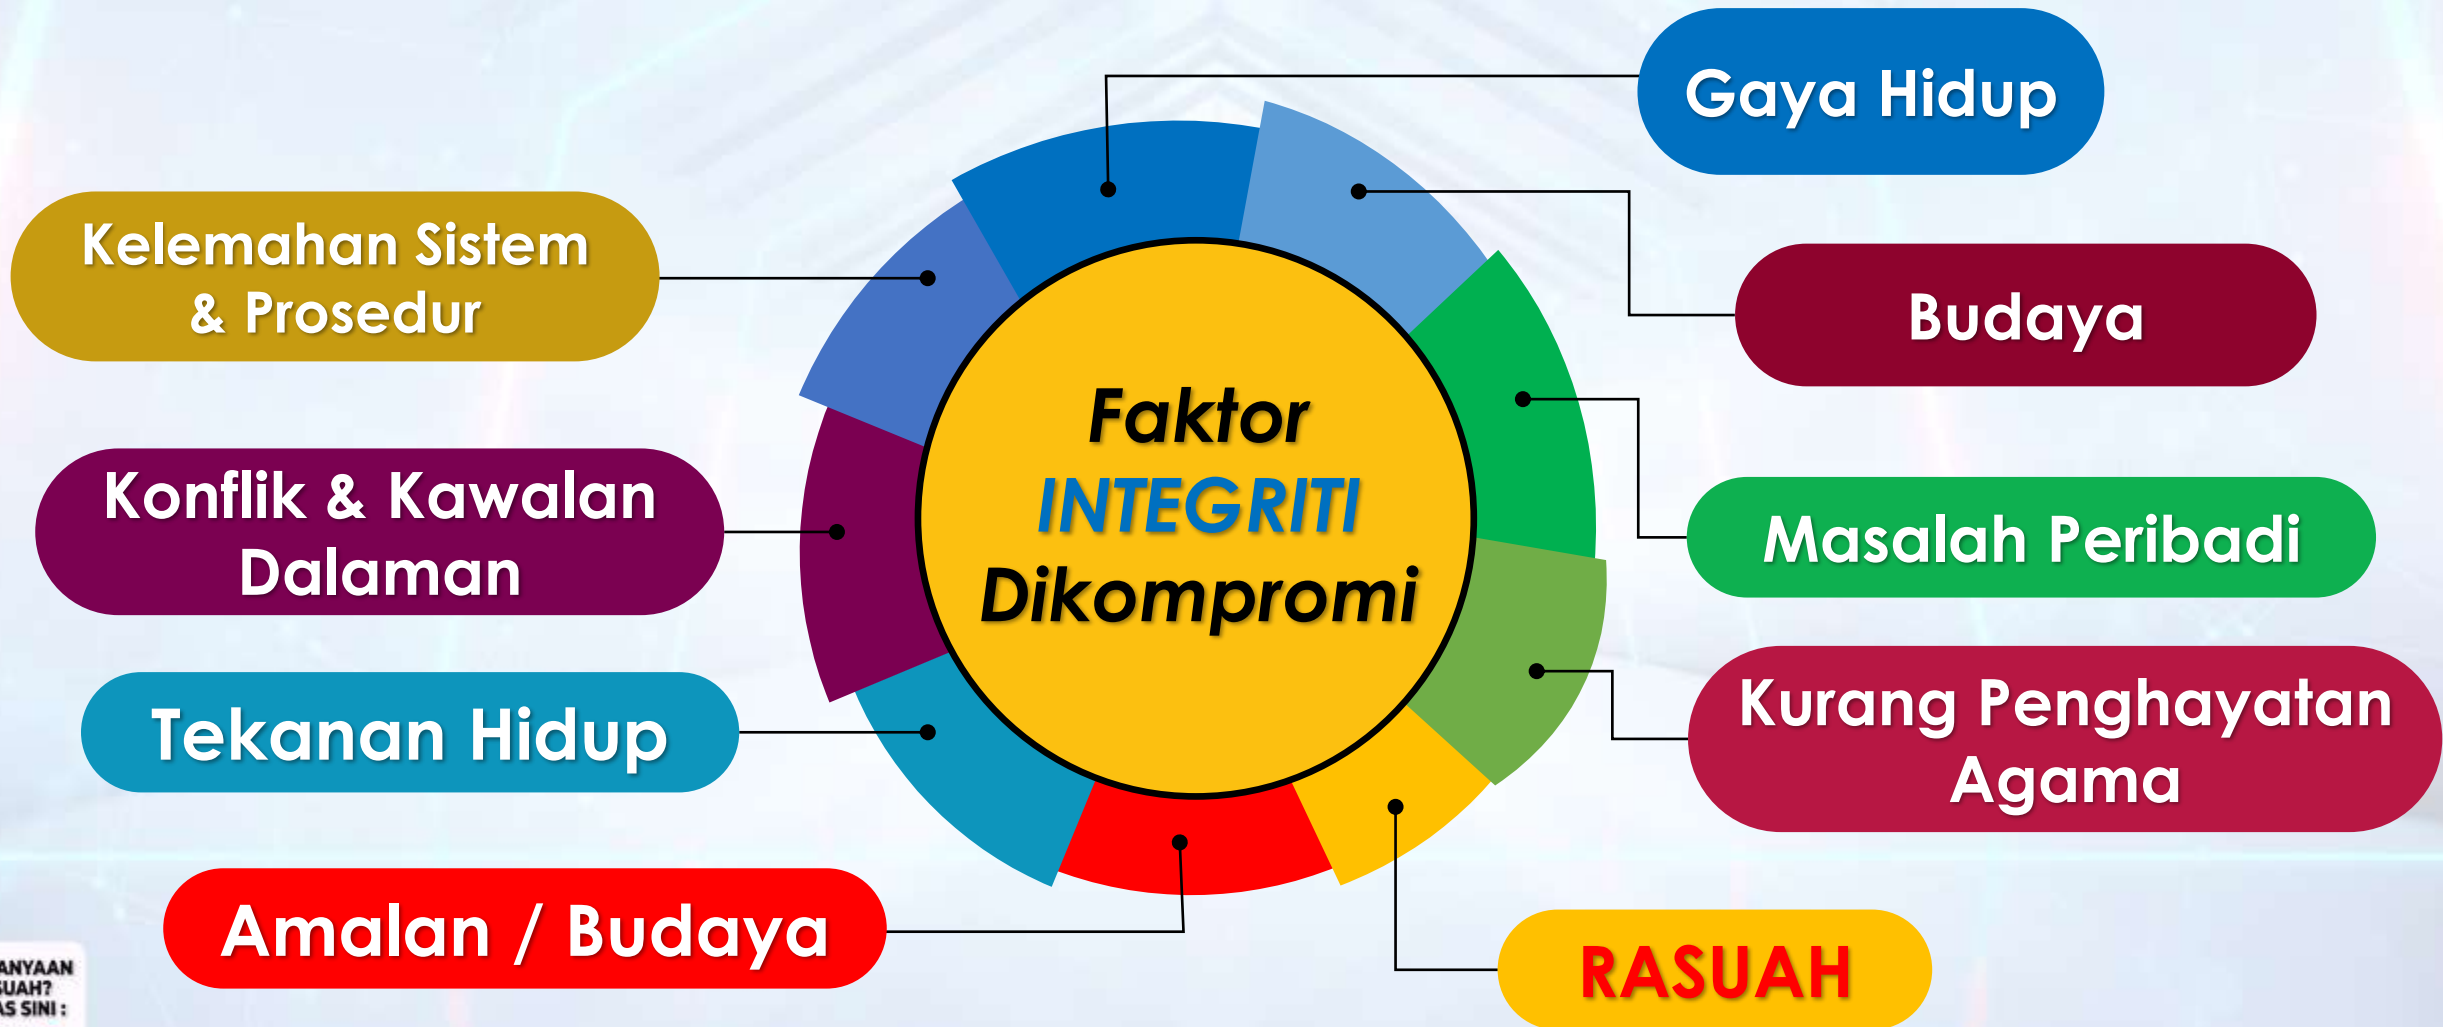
Faktor INTEGRITI Dikompromi

Gaya Hidup

Budaya

Masalah Peribadi

Kurang Penghayatan Agama

RASUAH

Kelemahan Sistem & Prosedur

Konflik & Kawalan Dalaman

Tekanan Hidup

Amalan / Budaya

ANYAAN
SUAH?
AS SINI :